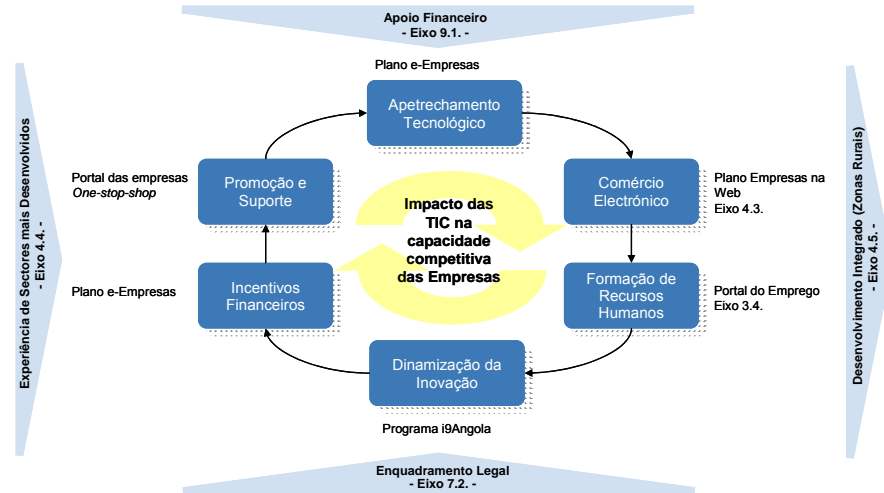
Apoio Financeiro
- Eixo 9.1. -

Plano e-Empresas

Apetrechamento Tecnológico

Comércio Electrónico

Plano Empresas na Web
Eixo 4.3.

Formação de Recursos Humanos

Portal do Emprego
Eixo 3.4.

Dinamização da Inovação

Programa i9Angola

Incentivos Financeiros

Plano e-Empresas

Promoção e Suporte

Portal das empresas
*One-stop-shop*

Impacto das TIC na capacidade competitiva das Empresas

Experiência de Sectores mais Desenvolvidos
- Eixo 4.4. -

Desenvolvimento Integrado (Zonas Rurais)
- Eixo 4.5. -

Enquadramento Legal
- Eixo 7.2. -